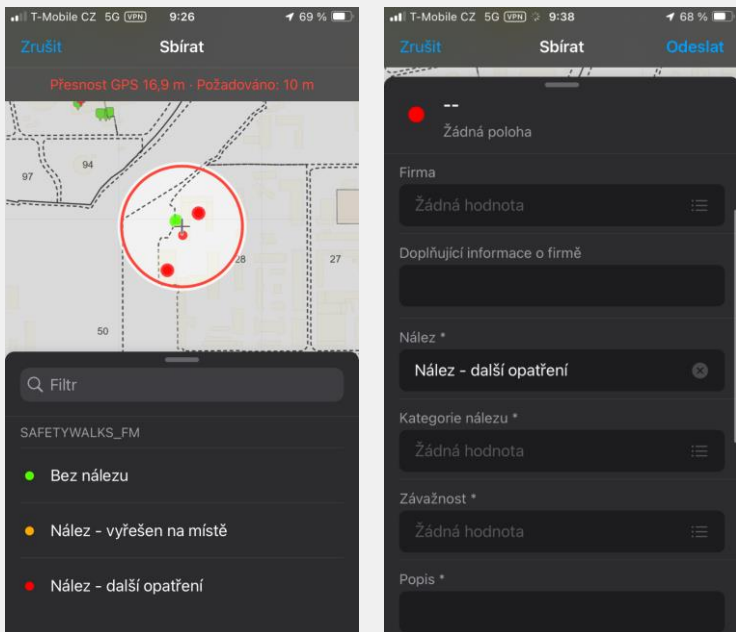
T-Mobile CZ 5G VPN 9:26 69 %

Zrušit Sbírat

Přesnost GPS 16,9 m · Požadováno: 10 m

94
97
28
27
50

Filtr

SAFETYWALKS_FM

Bez nálezu

Nález - vyřešen na místě

Nález - další opatření

T-Mobile CZ 5G VPN 9:38 68 %

Zrušit Sbírat Odeslat

--
Žádná poloha

Firma
Žádná hodnota

Doplňující informace o firmě

Nález *
Nález - další opatření

Kategorie nálezu *
Žádná hodnota

Závažnost *
Žádná hodnota

Popis *